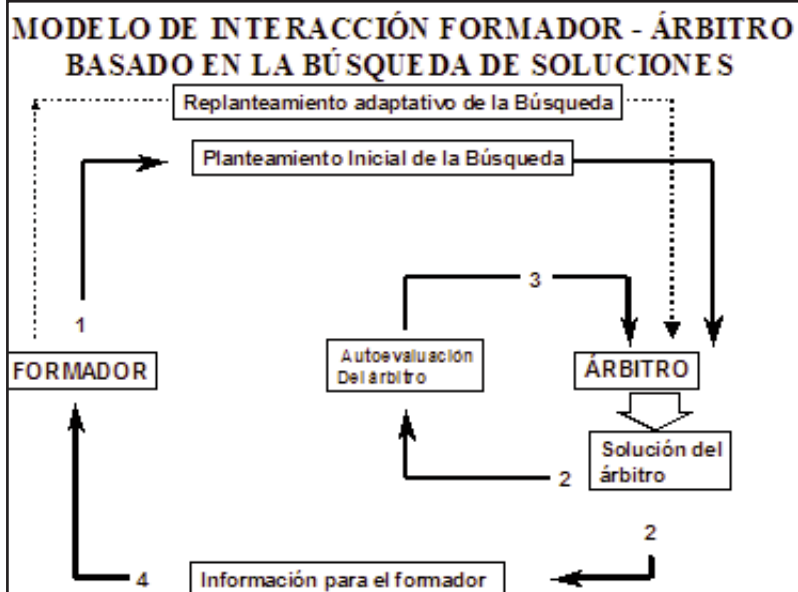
MODELO DE INTERACCIÓN FORMADOR - ÁRBITRO BASADO EN LA BÚSQUEDA DE SOLUCIONES

Replanteamiento adaptativo de la Búsqueda

Planteamiento Inicial de la Búsqueda

3

1

Autoevaluación Del árbitro

FORMADOR

ÁRBITRO

Solución del árbitro

2

2

4

Información para el formador